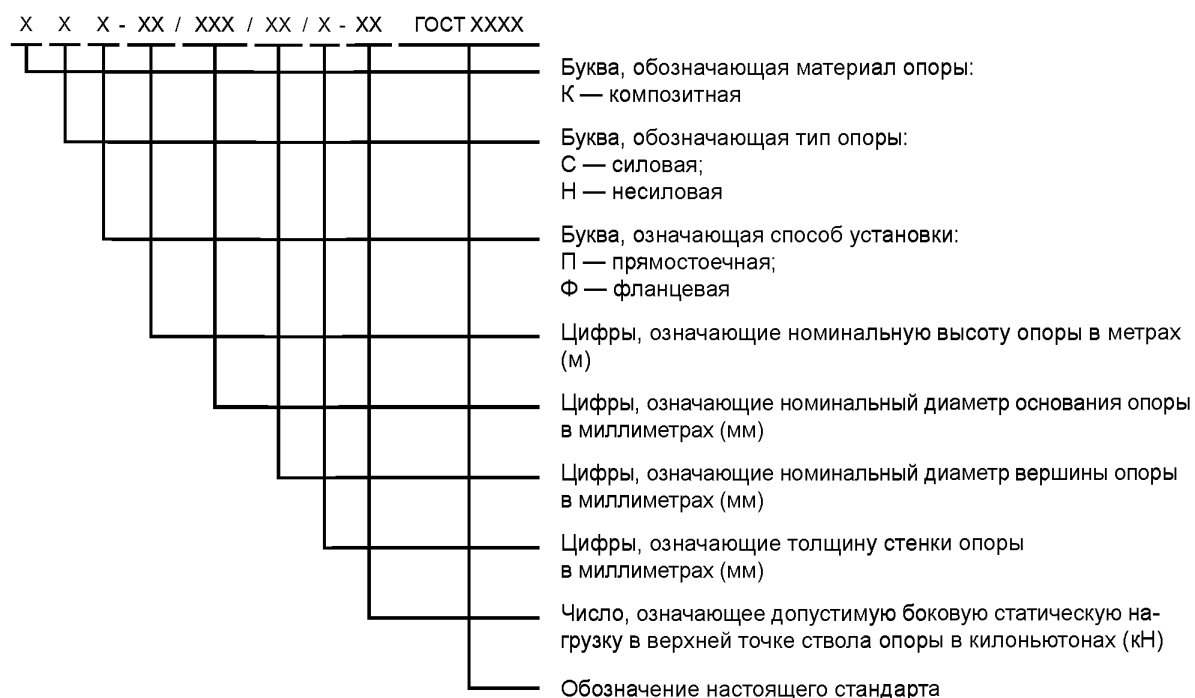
Х Х Х - ХХ / ХХХ / ХХ / Х - ХХ ГОСТ ХХХХ

Буква, обозначающая материал опоры:
К — композитная

Буква, обозначающая тип опоры:
С — силовая;
Н — несиловая

Буква, означающая способ установки:
П — прямостоечная;
Ф — фланцевая

Цифры, означающие номинальную высоту опоры в метрах (м)

Цифры, означающие номинальный диаметр основания опоры в миллиметрах (мм)

Цифры, означающие номинальный диаметр вершины опоры в миллиметрах (мм)

Цифры, означающие толщину стенки опоры в миллиметрах (мм)

Число, означающее допустимую боковую статическую нагрузку в верхней точке ствола опоры в килоньютонах (кН)

Обозначение настоящего стандарта